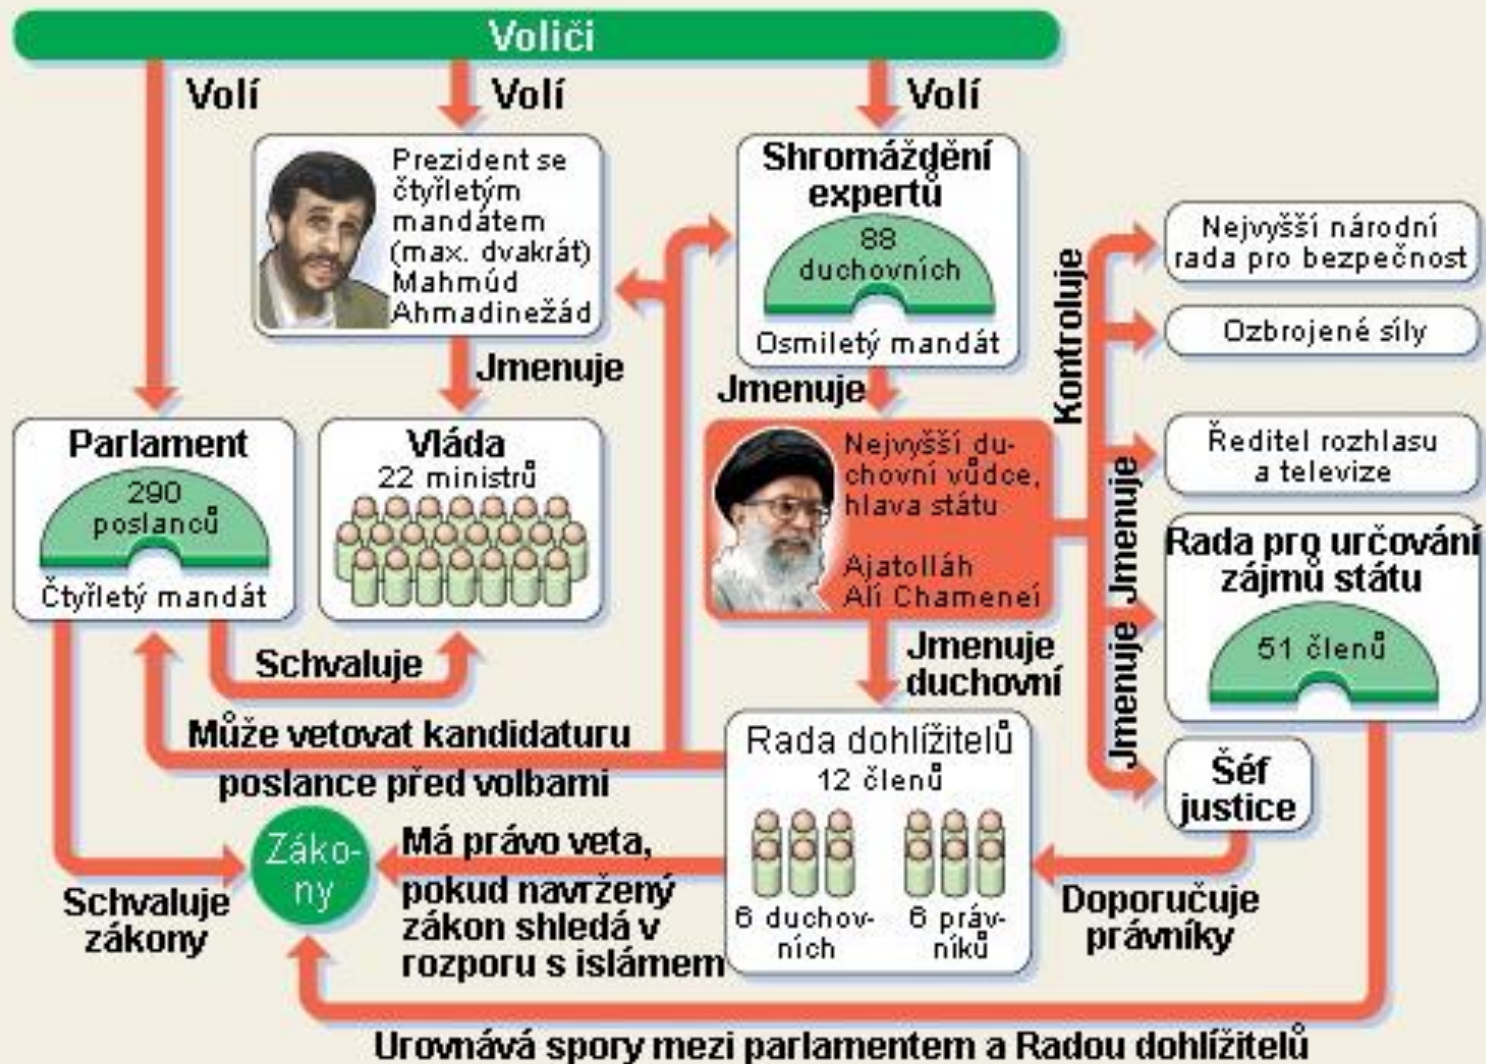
Voliči

Volí

Volí

Volí

Prezident se čtyřletým mandátem (max. dvakrát) Mahmúd Ahmadinežád

Shromáždění expertů

88 duchovních

Osmiletý mandát

Nejvyšší národní rada pro bezpečnost

Ozbrojené síly

Kontroluje

Jmenuje

Jmenuje

Parlament

290 poslanců

Čtyřletý mandát

Vláda

22 ministrů

Nejvyšší duchovní vůdce, hlava státu

Ajatolláh Alí Chameneí

Ředitel rozhlasu a televize

Jmenuje

Rada pro určování zájmů státu

51 členů

Jmenuje

Schvaluje

Jmenuje duchovní

Může vetovat kandidaturu poslance před volbami

Rada dohlížitelů

12 členů

6 duchovních

6 právníků

Jmenuje

Šéf justice

Zákony

Má právo veta, pokud navržený zákon shledá v rozporu s islámem

Schvaluje zákony

Doporučuje právníky

Urovnává spory mezi parlamentem a Radou dohlížitelů